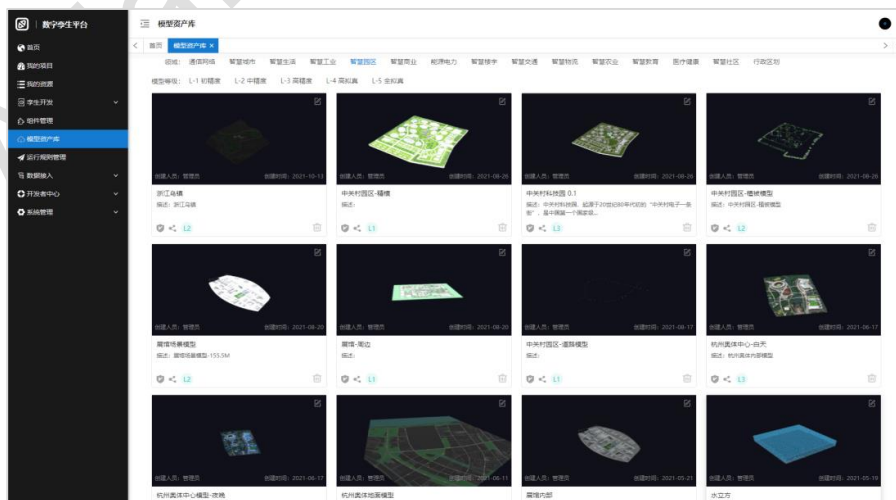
数字孪生平台

模型资产库

首页
我的项目
我的资源
孪生开发
组件管理
模型资产库
运行规则管理
数据接入
开发者中心
系统管理

首页 模型资产库 ×

领域： 通信网络 智慧城市 智慧生活 智慧工业 智慧园区 智慧商业 能源电力 智慧楼宇 智慧交通 智慧物流 智慧农业 智慧教育 医疗健康 智慧社区 行政区划

模型等级： L-1 初精度 L-2 中精度 L-3 高精度 L-4 高拟真 L-5 全拟真

创建人员：管理员 创建时间：2021-10-13
浙江乌镇
描述：浙江乌镇
L2

创建人员：管理员 创建时间：2021-08-26
中关村园区-精模
描述：
L1

创建人员：管理员 创建时间：2021-08-26
中关村科技园 0.1
描述：中关村科技园，起源于20世纪80年代初的"中关村电子一条街"，是中国第一个国家级...
L3

创建人员：管理员 创建时间：2021-08-26
中关村园区-精坡模型
描述：中关村园区-精坡模型
L2

创建人员：管理员 创建时间：2021-08-20
展馆场景模型
描述：展馆场景模型-155.5M
L2

创建人员：管理员 创建时间：2021-08-20
展馆-周边
描述：
L1

创建人员：管理员 创建时间：2021-08-17
中关村园区-道路模型
描述：
L1

创建人员：管理员 创建时间：2021-06-17
杭州奥体中心-白天
描述：杭州奥体中心模型
L3

创建时间：2021-06-17
杭州奥体中心模型-夜晚

创建时间：2021-06-11
杭州奥体地面模型

创建人员：管理员 创建时间：2021-05-21
展馆内部

创建时间：2021-05-19
水立方